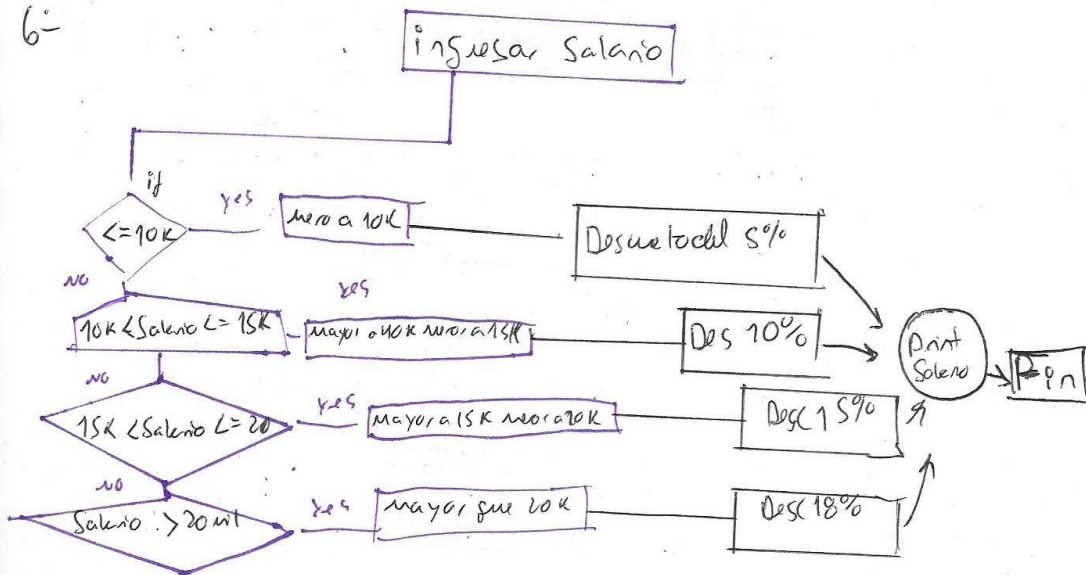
6-

ingresar Salario

if

<=10K

yes

menor a 10K

Descuento del 5%

NO

yes

10K < Salario <= 15K

mayor a 10K menor a 15K

Des 10%

Print Salario

Fin

NO

yes

15K < Salario <= 20

Mayor a 15K menor a 20K

Desc 15%

NO

Salario > 20 mil

yes

mayor que 20K

Desc 18%